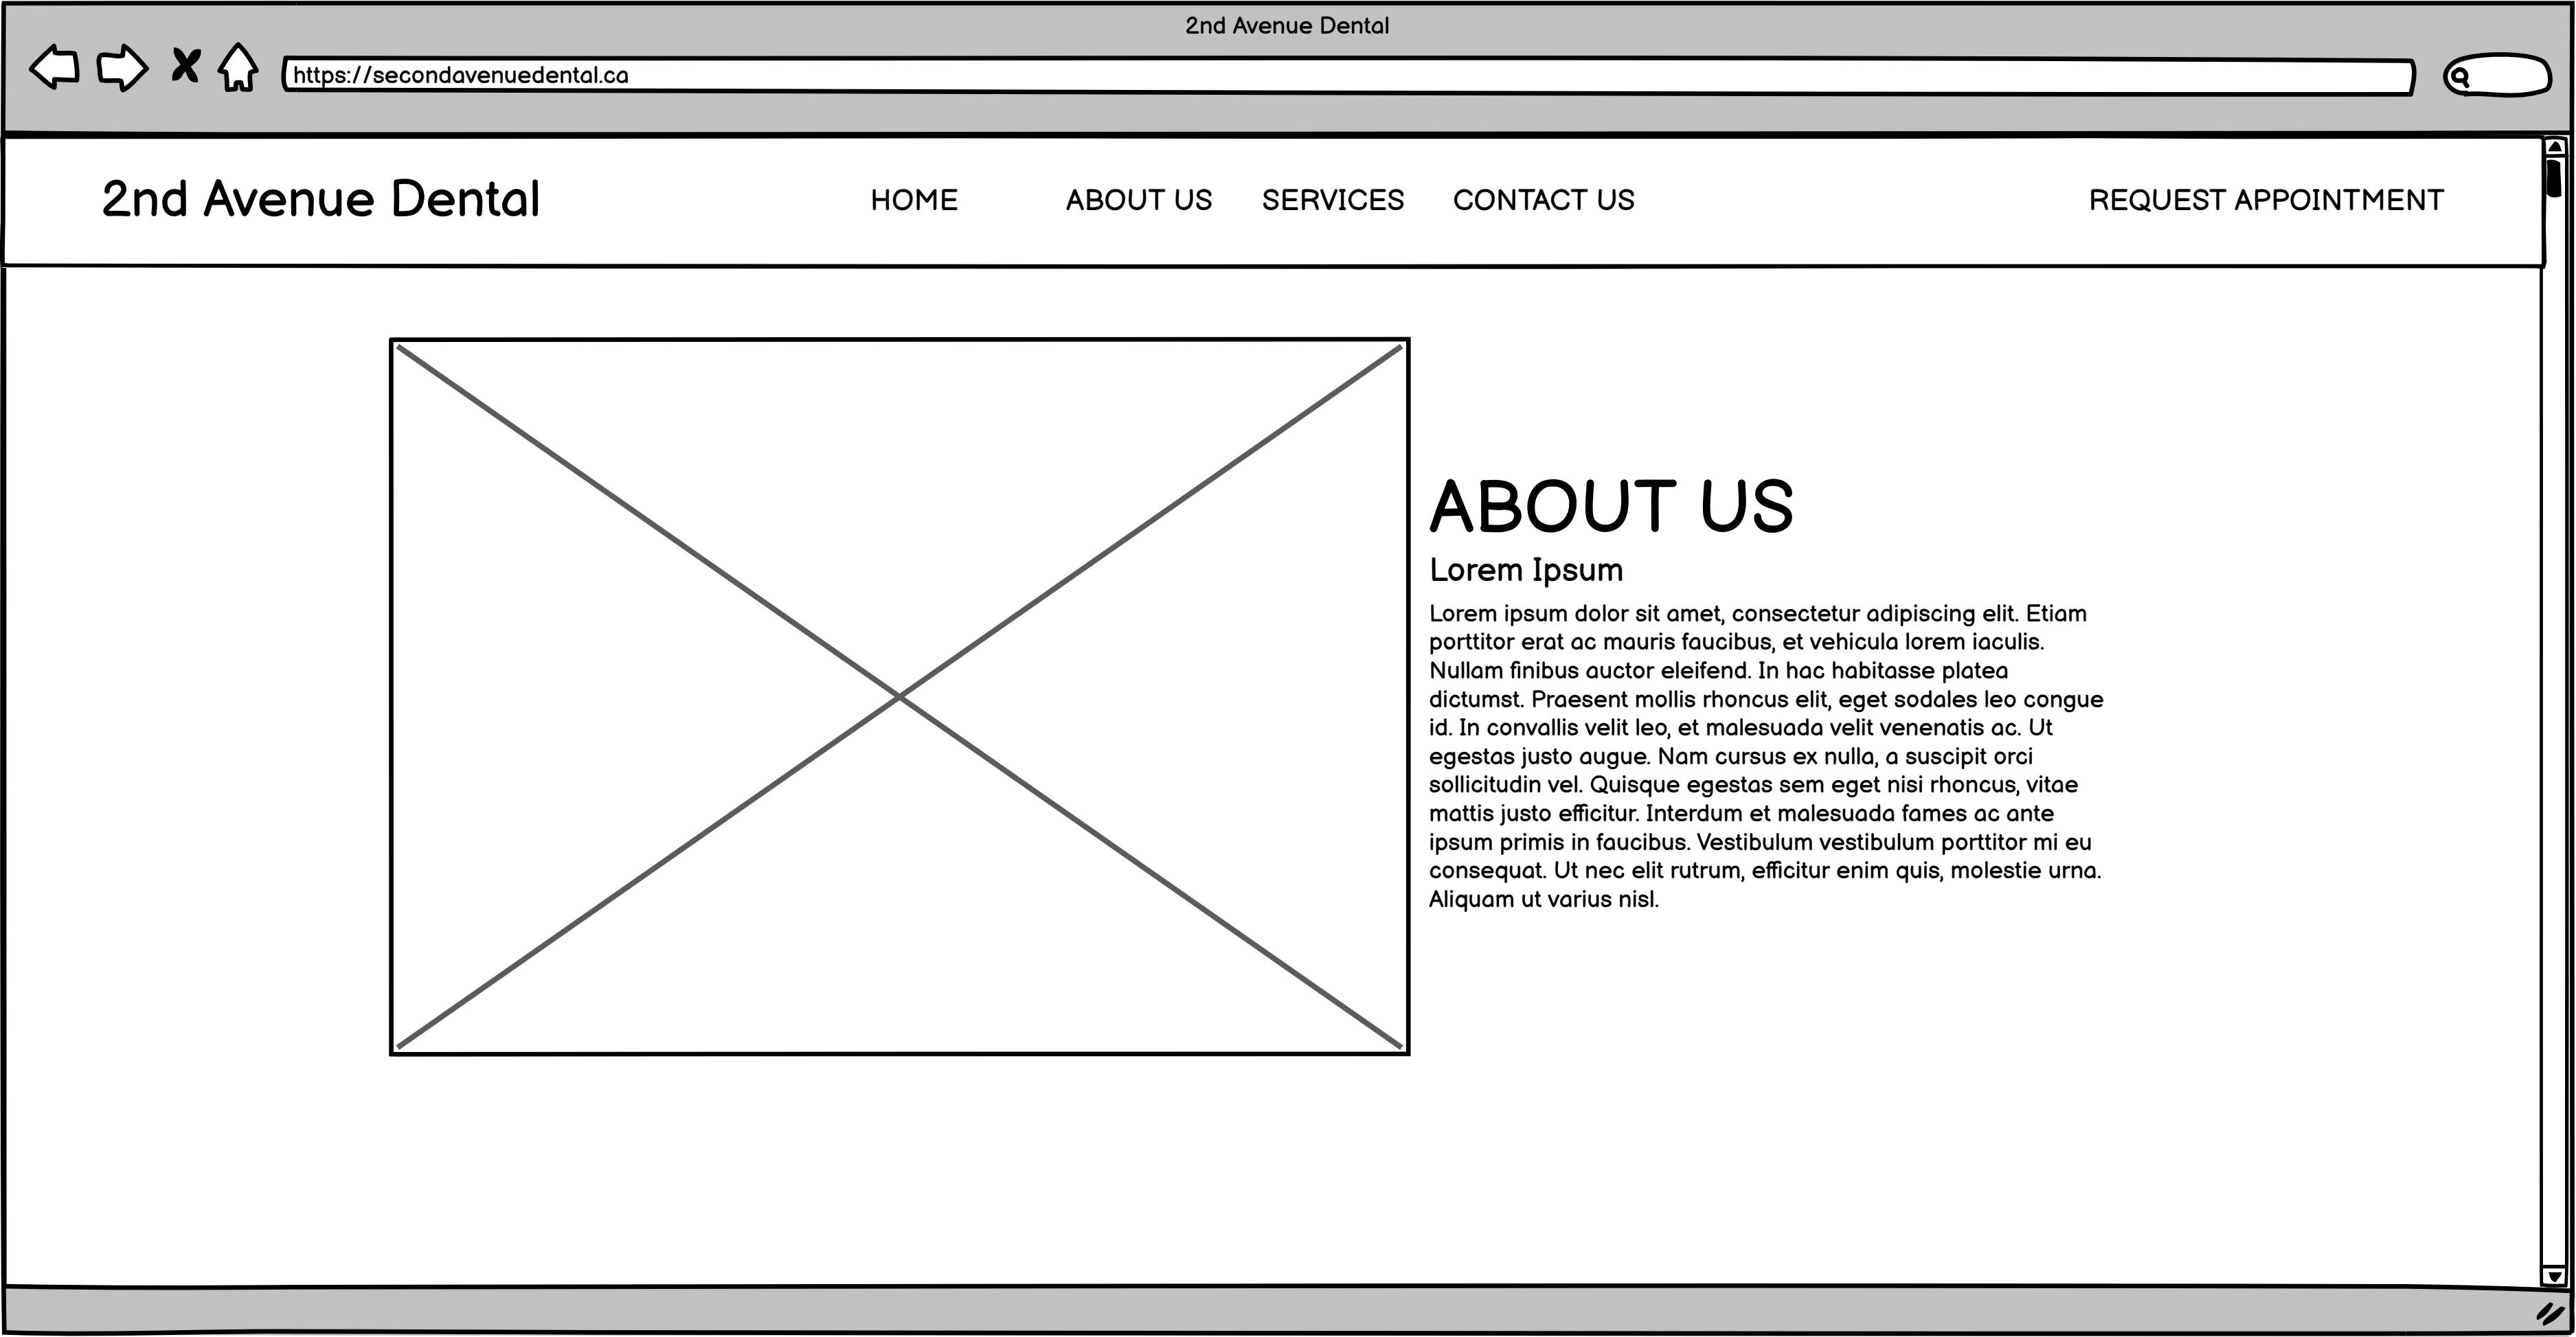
2nd Avenue Dental

https://secondavenuedental.ca

2nd Avenue Dental

HOME ABOUT US SERVICES CONTACT US

REQUEST APPOINTMENT

ABOUT US

Lorem Ipsum

Lorem ipsum dolor sit amet, consectetur adipiscing elit. Etiam porttitor erat ac mauris faucibus, et vehicula lorem iaculis. Nullam finibus auctor eleifend. In hac habitasse platea dictumst. Praesent mollis rhoncus elit, eget sodales leo congue id. In convallis velit leo, et malesuada velit venenatis ac. Ut egestas justo augue. Nam cursus ex nulla, a suscipit orci sollicitudin vel. Quisque egestas sem eget nisi rhoncus, vitae mattis justo efficitur. Interdum et malesuada fames ac ante ipsum primis in faucibus. Vestibulum vestibulum porttitor mi eu consequat. Ut nec elit rutrum, efficitur enim quis, molestie urna. Aliquam ut varius nisl.